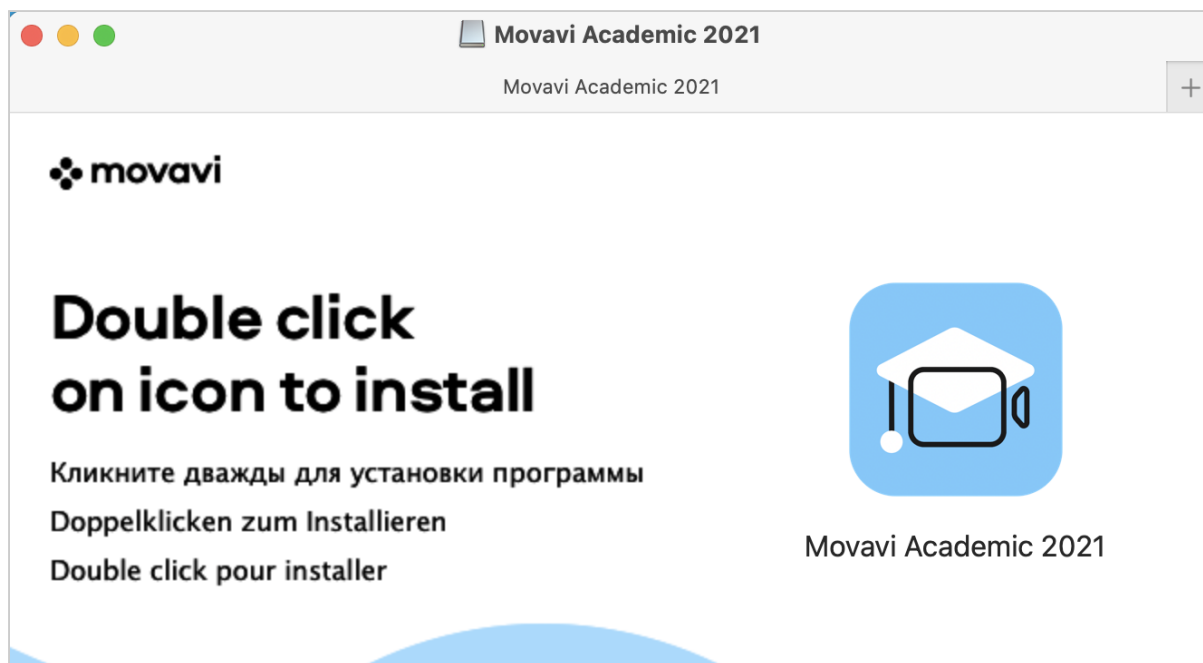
Movavi Academic 2021

Movavi Academic 2021

+

movavi

Double click
on icon to install

Кликните дважды для установки программы

Doppelklicken zum Installieren

Double click pour installer

Movavi Academic 2021